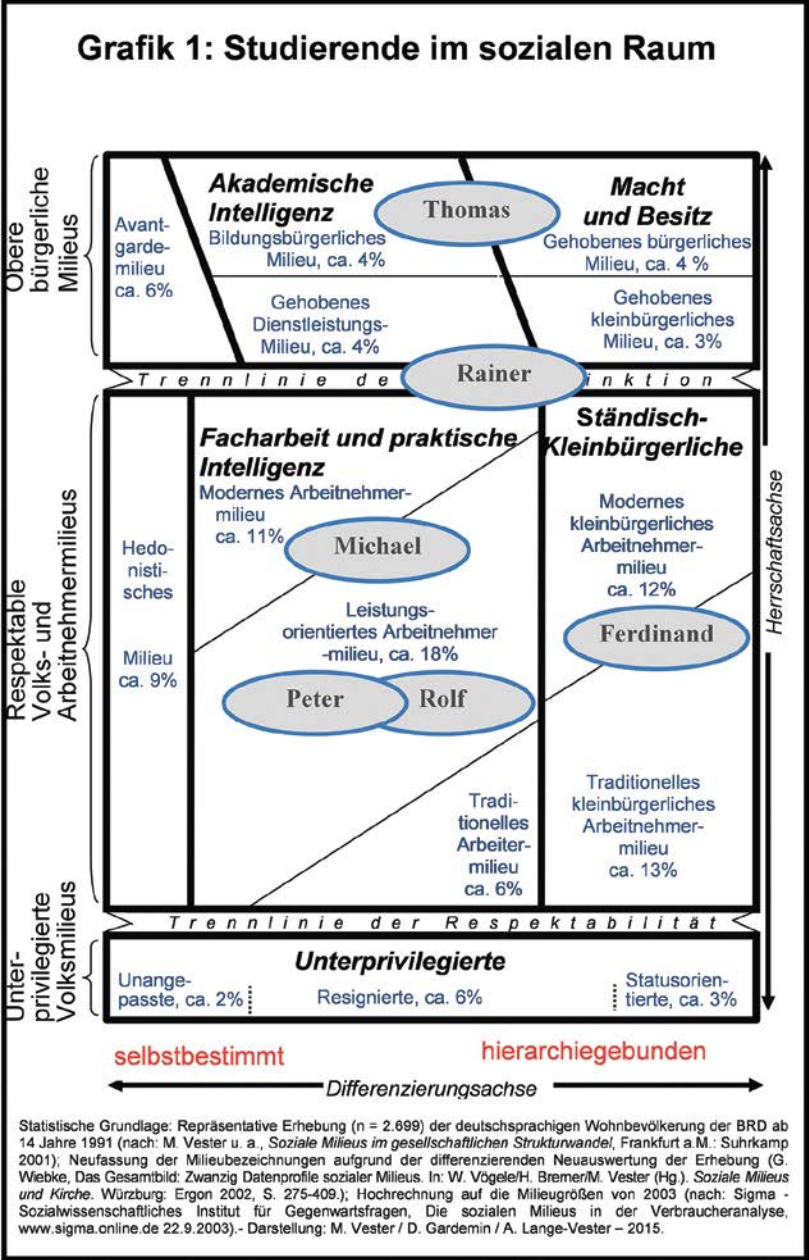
Grafik 1: Studierende im sozialen Raum

Obere bürgerliche Milieus

Avantgardemilieu ca. 6%

Akademische Intelligenz
Bildungsbürgerliches Milieu, ca. 4%

Thomas

Macht und Besitz
Gehobenes bürgerliches Milieu, ca. 4 %

Gehobenes Dienstleistungs-Milieu, ca. 4%

Gehobenes kleinbürgerliches Milieu, ca. 3%

T r e n n l i n i e d e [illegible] Rainer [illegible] i n k t i o n

Respektable Volks- und Arbeitnehmermilieus

Hedonistisches Milieu ca. 9%

Facharbeit und praktische Intelligenz
Modernes Arbeitnehmermilieu ca. 11%

Michael

Leistungsorientiertes Arbeitnehmer-milieu, ca. 18%

Peter

Rolf

Traditionelles Arbeitermilieu ca. 6%

Ständisch-Kleinbürgerliche
Modernes kleinbürgerliches Arbeitnehmermilieu ca. 12%

Ferdinand

Traditionelles kleinbürgerliches Arbeitnehmermilieu ca. 13%

Herrschaftsachse

T r e n n l i n i e d e r R e s p e k t a b i l i t ä t

Unterprivilegierte Volksmilieus

Unterprivilegierte
Unangepasste, ca. 2%
Resignierte, ca. 6%
Statusorientierte, ca. 3%

selbstbestimmt
hierarchiegebunden

Differenzierungsachse

Statistische Grundlage: Repräsentative Erhebung (n = 2.699) der deutschsprachigen Wohnbevölkerung der BRD ab 14 Jahre 1991 (nach: M. Vester u. a., Soziale Milieus im gesellschaftlichen Strukturwandel, Frankfurt a.M.: Suhrkamp 2001); Neufassung der Milieubezeichnungen aufgrund der differenzierenden Neuauswertung der Erhebung (G. Wiebke, Das Gesamtbild: Zwanzig Datenprofile sozialer Milieus. In: W. Vögele/H. Bremer/M. Vester (Hg.). Soziale Milieus und Kirche. Würzburg: Ergon 2002, S. 275-409.); Hochrechnung auf die Milieugrößen von 2003 (nach: Sigma - Sozialwissenschaftliches Institut für Gegenwartsfragen, Die sozialen Milieus in der Verbraucheranalyse, www.sigma.online.de 22.9.2003).- Darstellung: M. Vester / D. Gardemin / A. Lange-Vester – 2015.